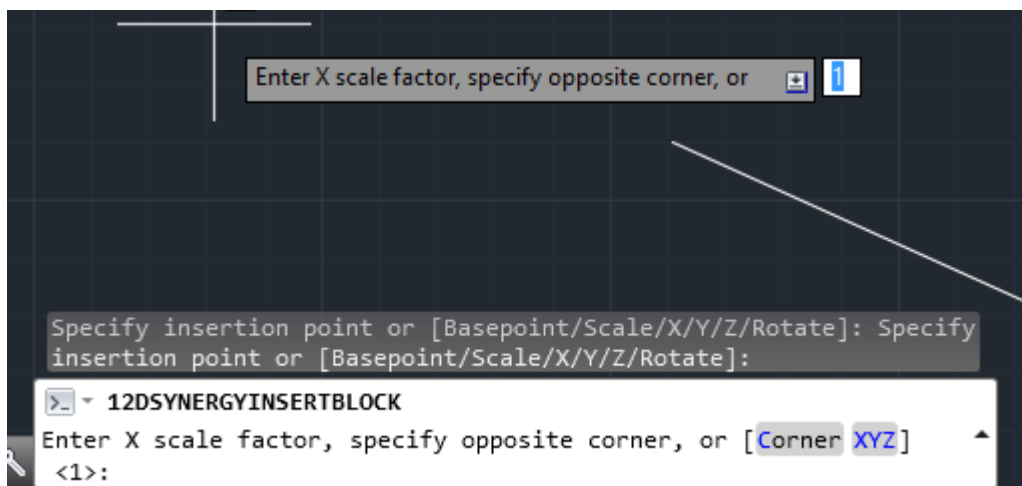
Enter X scale factor, specify opposite corner, or

1

Specify insertion point or [Basepoint/Scale/X/Y/Z/Rotate]: Specify insertion point or [Basepoint/Scale/X/Y/Z/Rotate]:

12DSYNERGYINSERTBLOCK

Enter X scale factor, specify opposite corner, or [Corner XYZ] <1>: